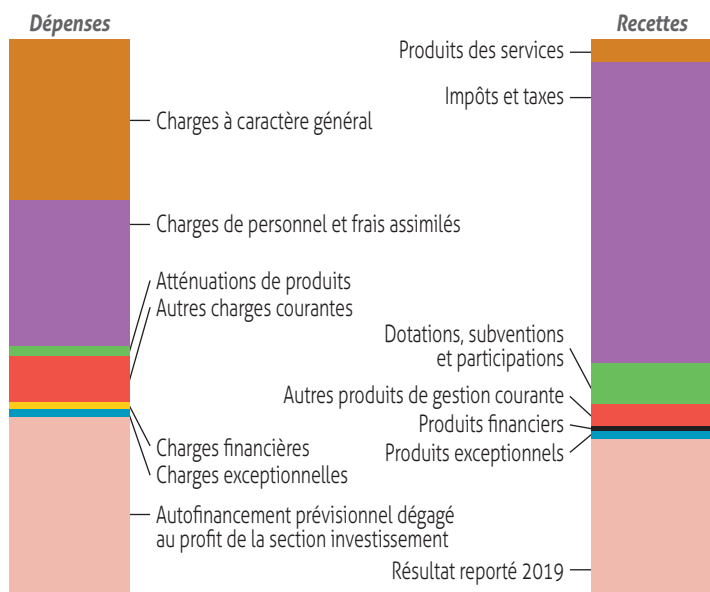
Dépenses

Charges à caractère général

Charges de personnel et frais assimilés

Atténuations de produits
Autres charges courantes

Charges financières
Charges exceptionnelles

Autofinancement prévisionnel dégagé au profit de la section investissement

Recettes

Produits des services

Impôts et taxes

Dotations, subventions et participations

Autres produits de gestion courante

Produits financiers

Produits exceptionnels

Résultat reporté 2019